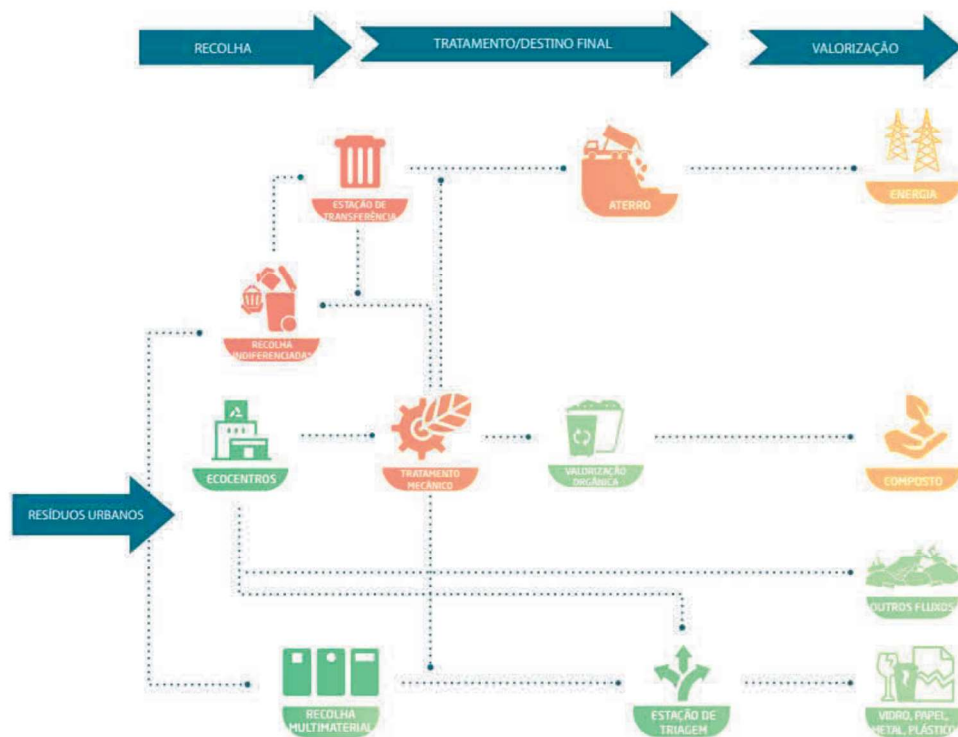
RECOLHA

TRATAMENTO/DESTINO FINAL

VALORIZAÇÃO

ESTAÇÃO DE TRANSFERÊNCIA

ATERRO

ENERGIA

RECOLHA INDIFERENCIADA

ECOCENTROS

TRATAMENTO MECÂNICO

VALORIZAÇÃO ORGÂNICA

COMPOSTO

RESÍDUOS URBANOS

OUTROS FLUXOS

RECOLHA MULTIMATERIAL

ESTAÇÃO DE TRIAGEM

VIDRO, PAPEL, METAL, PLÁSTICO